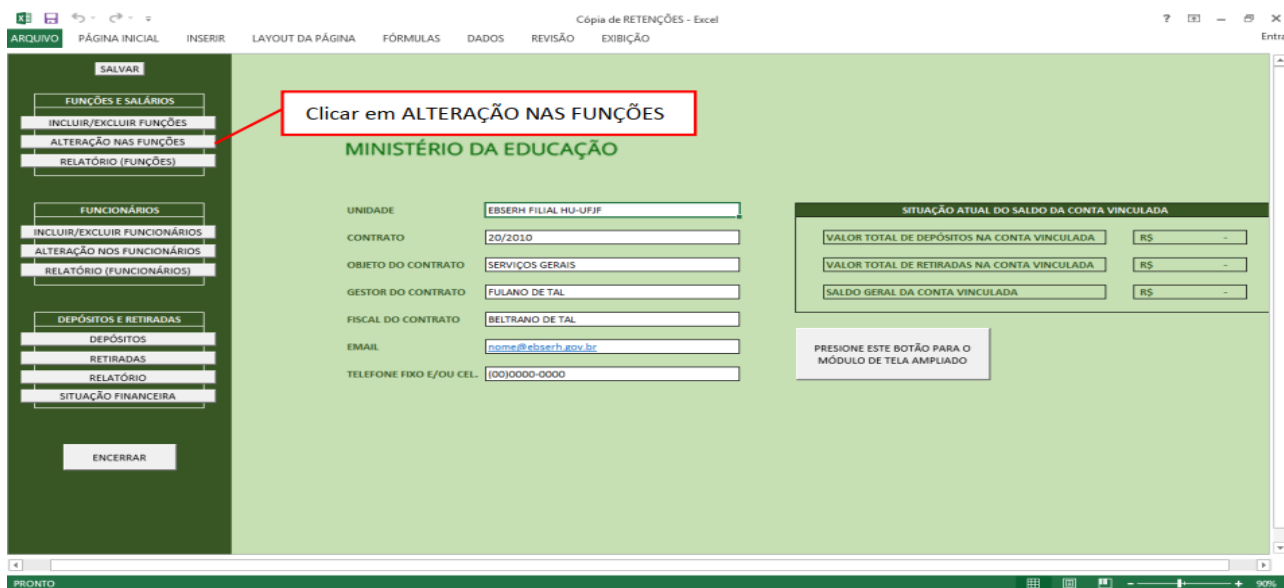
Cópia de RETENÇÕES - Excel

? – ✕

ARQUIVO PÁGINA INICIAL INSERIR LAYOUT DA PÁGINA FÓRMULAS DADOS REVISÃO EXIBIÇÃO

Entra

SALVAR

FUNÇÕES E SALÁRIOS
INCLUIR/EXCLUIR FUNÇÕES
ALTERAÇÃO NAS FUNÇÕES
RELATÓRIO (FUNÇÕES)

FUNCIONÁRIOS
INCLUIR/EXCLUIR FUNCIONÁRIOS
ALTERAÇÃO NOS FUNCIONÁRIOS
RELATÓRIO (FUNCIONÁRIOS)

DEPÓSITOS E RETIRADAS
DEPÓSITOS
RETIRADAS
RELATÓRIO
SITUAÇÃO FINANCEIRA

ENCERRAR

Clicar em ALTERAÇÃO NAS FUNÇÕES

MINISTÉRIO DA EDUCAÇÃO

| | |
|---|---|
| UNIDADE | EBSERH FILIAL HU-UFJF |
| CONTRATO | 20/2010 |
| OBJETO DO CONTRATO | SERVIÇOS GERAIS |
| GESTOR DO CONTRATO | FULANO DE TAL |
| FISCAL DO CONTRATO | BELTRANO DE TAL |
| EMAIL | nome@ebserh.gov.br |
| TELEFONE FIXO E/OU CEL. | (00)0000-0000 |

SITUAÇÃO ATUAL DO SALDO DA CONTA VINCULADA

| | |
|---|---|
| VALOR TOTAL DE DEPÓSITOS NA CONTA VINCULADA | R$ - |
| VALOR TOTAL DE RETIRADAS NA CONTA VINCULADA | R$ - |
| SALDO GERAL DA CONTA VINCULADA | R$ - |

PRESIONE ESTE BOTÃO PARA O MÓDULO DE TELA AMPLIADO

PRONTO

90%